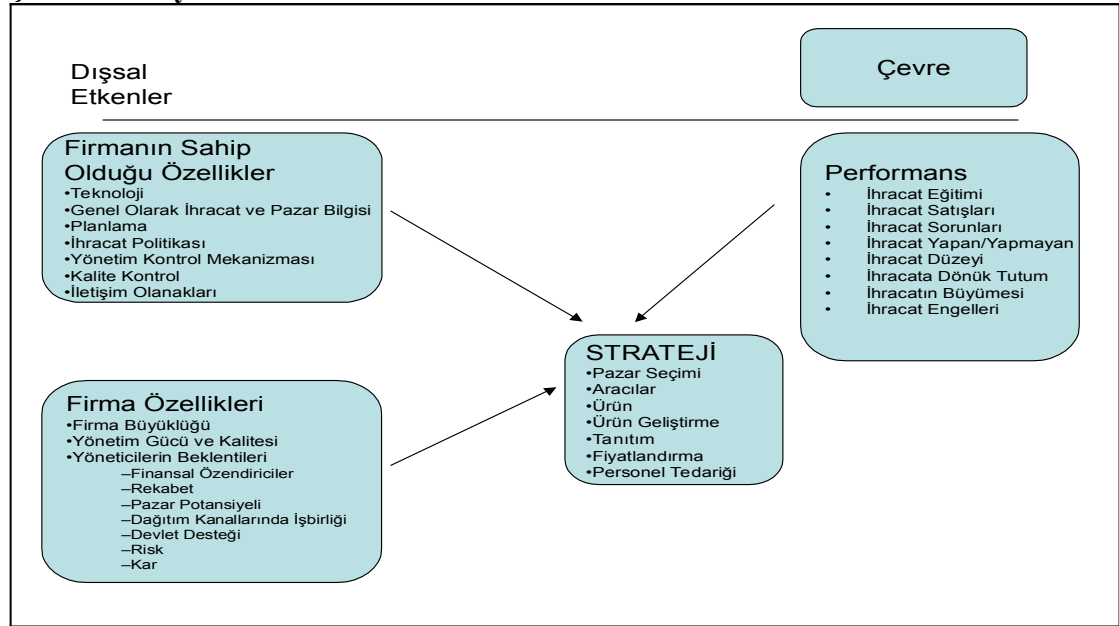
Dışsal Etkenler

Çevre

Firmanın Sahip Olduğu Özellikler
•Teknoloji
•Genel Olarak İhracat ve Pazar Bilgisi
•Planlama
•İhracat Politikası
•Yönetim Kontrol Mekanizması
•Kalite Kontrol
•İletişim Olanakları

Performans
• İhracat Eğitimi
• İhracat Satışları
• İhracat Sorunları
• İhracat Yapan/Yapmayan
• İhracat Düzeyi
• İhracata Dönük Tutum
• İhracatın Büyümesi
• İhracat Engelleri

STRATEJİ
•Pazar Seçimi
•Aracılar
•Ürün
•Ürün Geliştirme
•Tanıtım
•Fiyatlandırma
•Personel Tedariği

Firma Özellikleri
•Firma Büyüklüğü
•Yönetim Gücü ve Kalitesi
•Yöneticilerin Beklentileri
–Finansal Özendiriciler
–Rekabet
–Pazar Potansiyeli
–Dağıtım Kanallarında İşbirliği
–Devlet Desteği
–Risk
–Kar